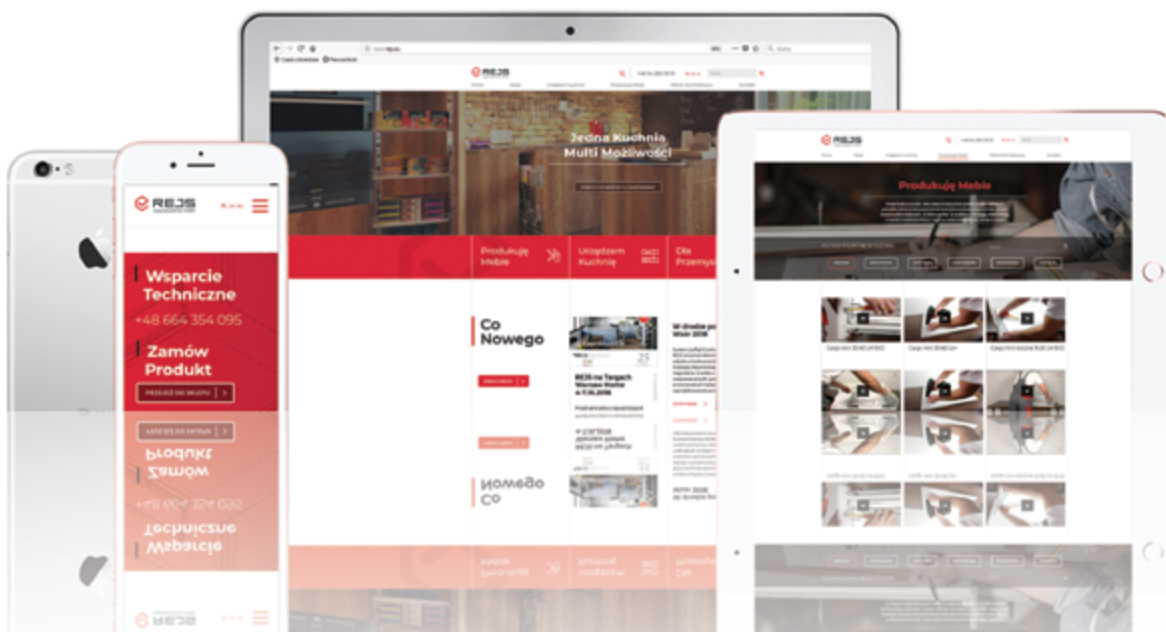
REJS

Wsparcie Techniczne
+48 664 354 095

Zamów Produkt

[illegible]

REJS

Jedna Kuchnia
Multi Możliwości

Produkuję Meble

Urządzam Kuchnię

Dla Przemysłu

Co Nowego

REJS na Targach Warsaw Home

REJS

Produkuję Meble